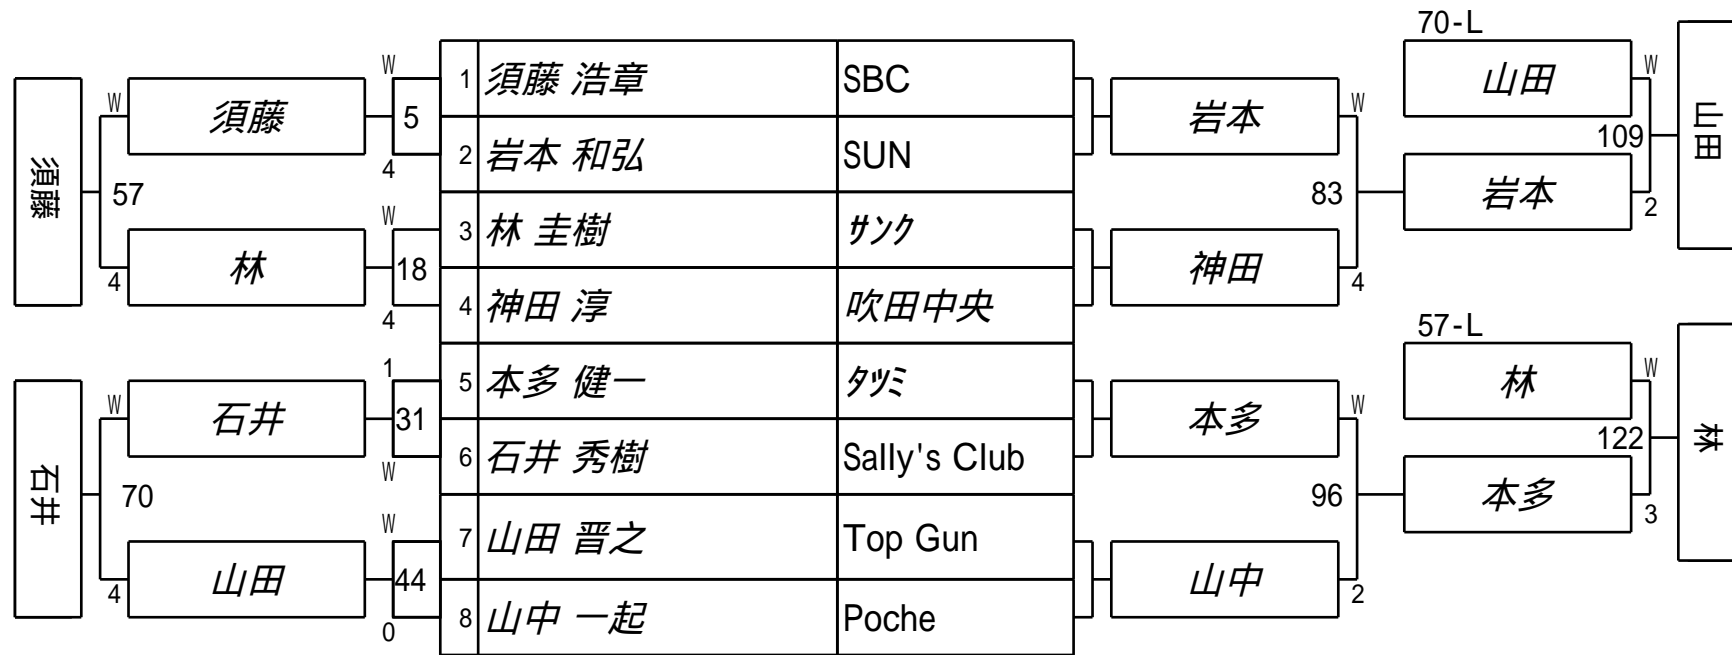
須藤

W 須藤

57

4 林

W 5 4

W 18 4

石井

W 石井

70

4 山田

1 31 W

W 44 0

| | | |
|---|---|---|
| 1 | 須藤 浩章 | SBC |
| 2 | 岩本 和弘 | SUN |
| 3 | 林 圭樹 | サンク |
| 4 | 神田 淳 | 吹田中央 |
| 5 | 本多 健一 | タツミ |
| 6 | 石井 秀樹 | Sally's Club |
| 7 | 山田 晋之 | Top Gun |
| 8 | 山中 一起 | Poche |

岩本 W

83

神田 4

本多 W

96

山中 2

70-L

山田 W

109

岩本 2

山田

57-L

林 W

122

本多 3

林